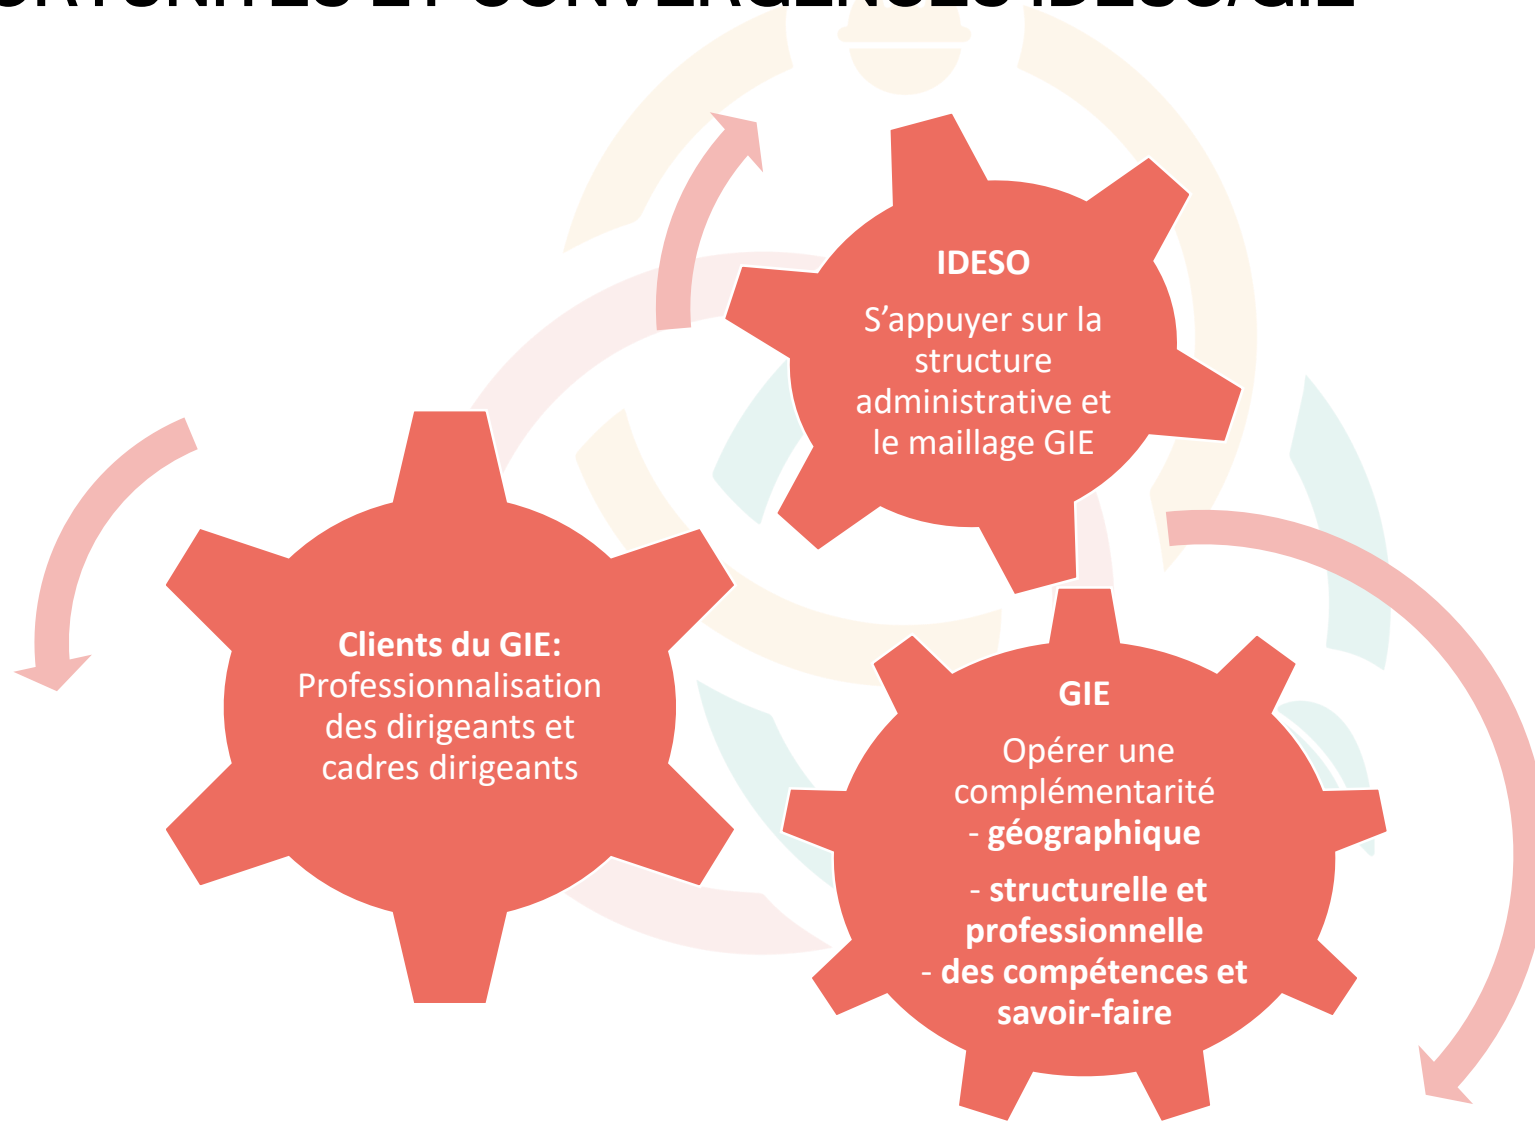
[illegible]

IDESO
S'appuyer sur la structure administrative et le maillage GIE

Clients du GIE: Professionnalisation des dirigeants et cadres dirigeants

GIE
Opérer une complémentarité
- géographique
- structurelle et professionnelle
- des compétences et savoir-faire